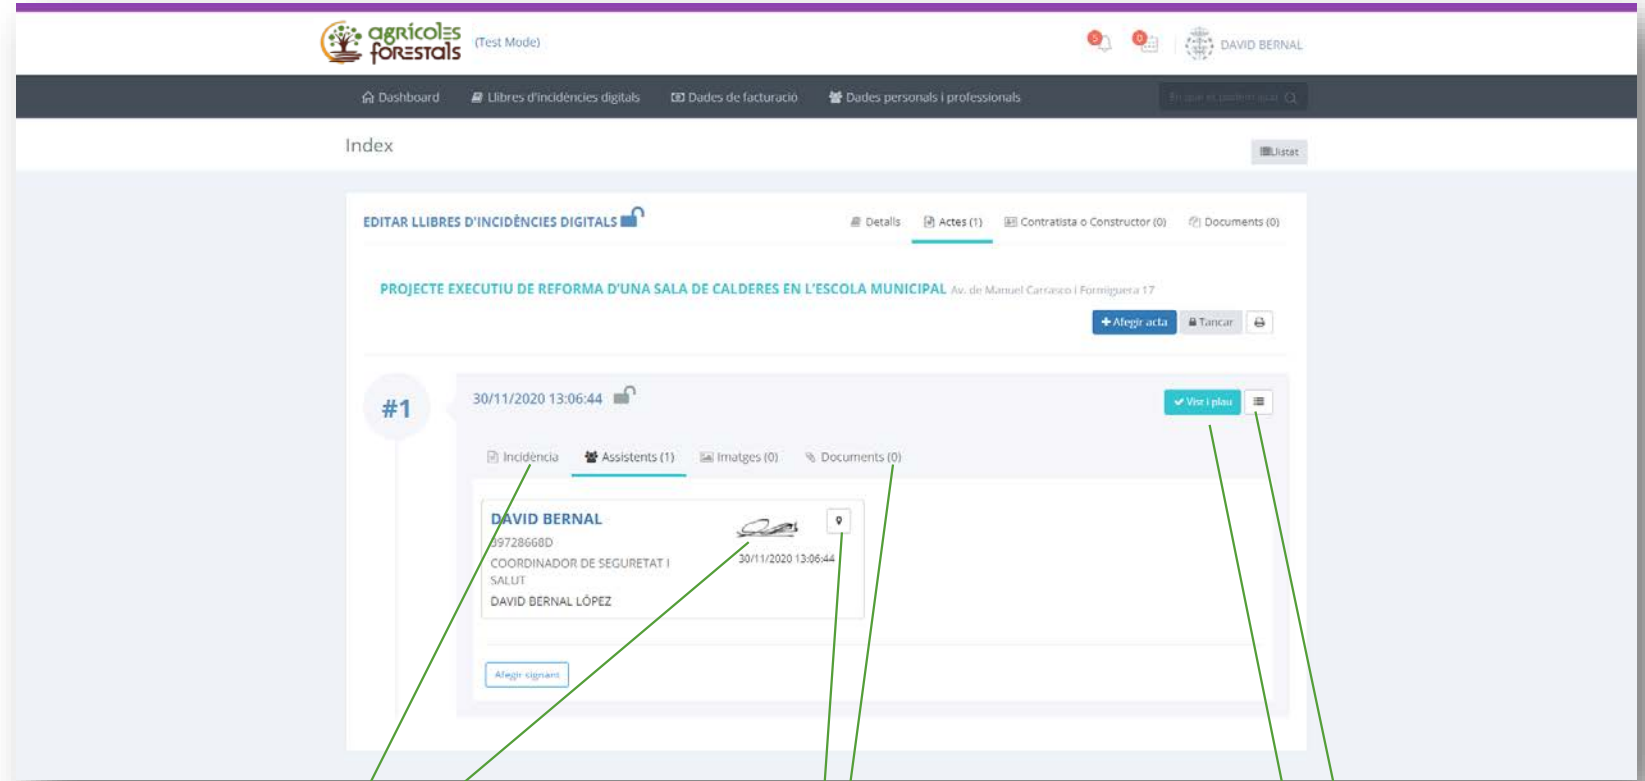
agrícoles forestals (Test Mode)

5 0 DAVID BERNAL

Dashboard Llibres d'incidències digitals Dades de facturació Dades personals i professionals

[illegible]

Index

Llistat

EDITAR LLIBRES D'INCIDÈNCIES DIGITALS

Detalls Actes (1) Contratista o Constructor (0) Documents (0)

PROJECTE EXECUTIU DE REFORMA D'UNA SALA DE CALDERES EN L'ESCOLA MUNICIPAL Av. de Manuel Carrasco i Formiguera 17

Afegir acta Tancar

#1

30/11/2020 13:06:44

Vist i plau

Incidència Assistents (1) Imatges (0) Documents (0)

DAVID BERNAL
39728668D
COORDINADOR DE SEGURETAT I SALUT
DAVID BERNAL LÓPEZ

30/11/2020 13:06:44

Afegir signant